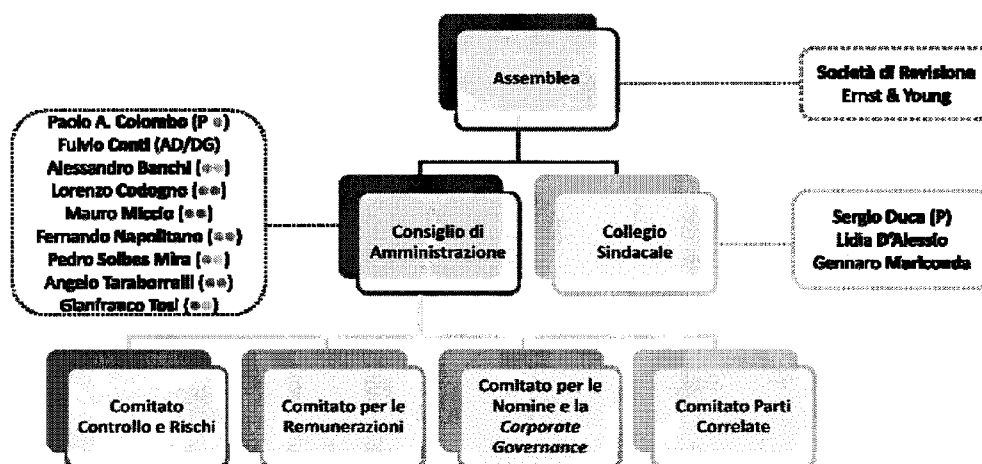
Assemblea

Società di Revisione
Ernst & Young

Paolo A. Colombo (P ●)
Fulvio Conti (AD/DG)
Alessandro Banchi (●●)
Lorenzo Codogno (●●)
Mauro Miccio (●●)
Fernando Napolitano (●●)
Pedro Solbes Mira (●●)
Angelo Taraborrelli (●●)
Gianfranco Tosi (●●)

Consiglio di Amministrazione

Collegio Sindacale

Sergio Duca (P)
Lidia D'Alessio
Gennaro Mariconda

Comitato Controllo e Rischi

Comitato per le Remunerazioni

Comitato per le Nomine e la *Corporate Governance*

Comitato Parti Correlate